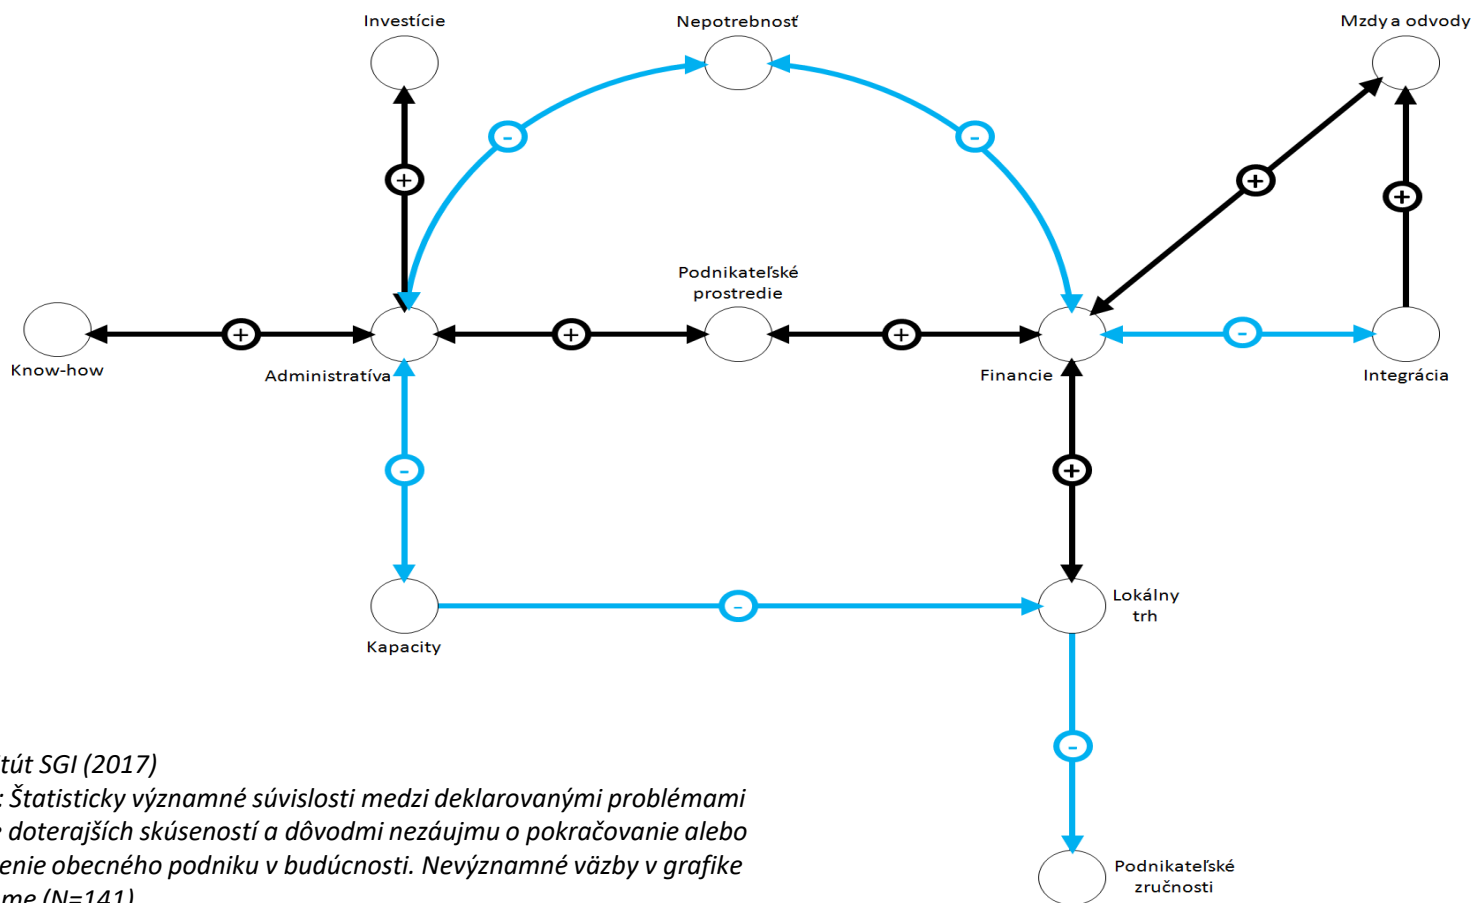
Investície

Nepotrebnosť

Mzdy a odvody

+

-

-

+

+

Podnikateľské prostredie

Know-how

+

Administratíva

+

+

Financie

-

Integrácia

-

+

Kapacity

-

Lokálny trh

-

Podnikateľské zručnosti

tút SGI (2017)
: Štatisticky významné súvislosti medzi deklarovanými problémami
doterajších skúseností a dôvodmi nezáujmu o pokračovanie alebo
enie obecného podniku v budúcnosti. Nevýznamné väzby v grafike
me (N=141)